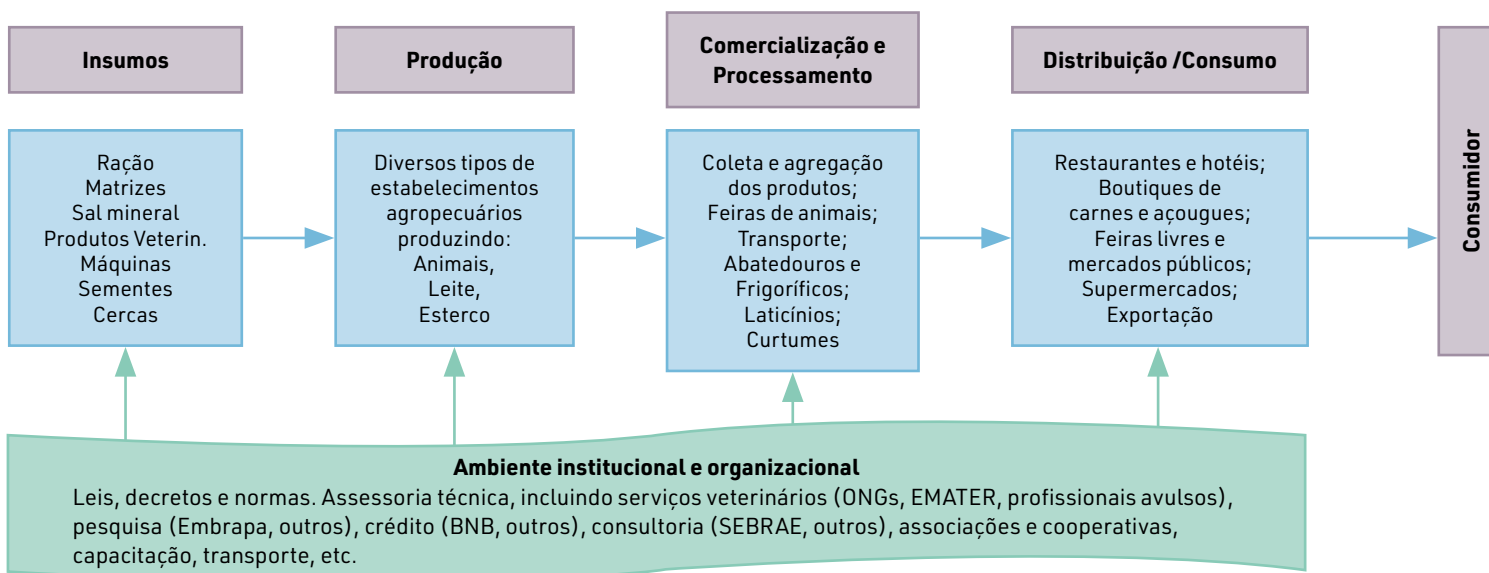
Insumos

Produção

Comercialização e Processamento

Distribuição /Consumo

Consumidor

Ração
Matrizes
Sal mineral
Produtos Veterin.
Máquinas
Sementes
Cercas

Diversos tipos de estabelecimentos agropecuários produzindo:
Animais,
Leite,
Esterco

Coleta e agregação dos produtos;
Feiras de animais;
Transporte;
Abatedouros e Frigoríficos;
Laticínios;
Curtumes

Restaurantes e hotéis;
Boutiques de carnes e açougues;
Feiras livres e mercados públicos;
Supermercados;
Exportação

Ambiente institucional e organizacional
Leis, decretos e normas. Assessoria técnica, incluindo serviços veterinários (ONGs, EMATER, profissionais avulsos), pesquisa (Embrapa, outros), crédito (BNB, outros), consultoria (SEBRAE, outros), associações e cooperativas, capacitação, transporte, etc.